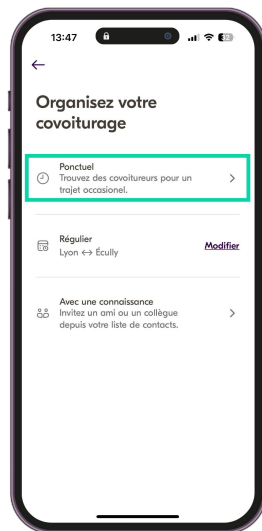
13:47

←

Organisez votre covoiturage

Ponctuel
Trouvez des covoitureurs pour un trajet occasionel.

Régulier
Lyon ↔ Écully
Modifier

Avec une connaissance
Invitez un ami ou un collègue depuis votre liste de contacts.